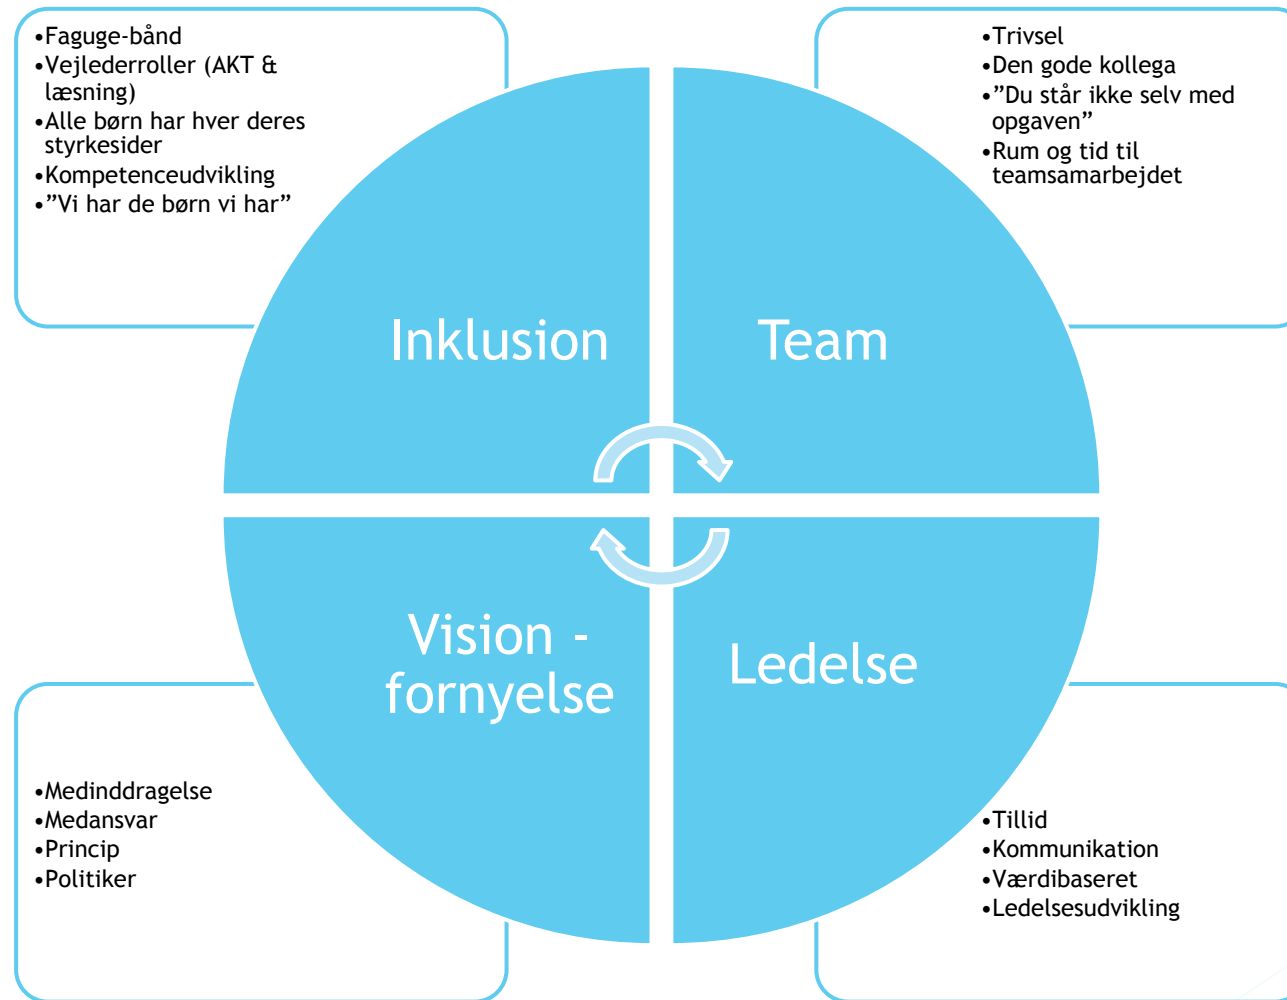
•Faguge-bånd
•Vejlederroller (AKT & læsning)
•Alle børn har hver deres styrkesider
•Kompetenceudvikling
•”Vi har de børn vi har”

•Trivsel
•Den gode kollega
•”Du står ikke selv med opgaven”
•Rum og tid til teamsamarbejdet

Inklusion

Team

Vision - fornyelse

Ledelse

•Medinddragelse
•Medansvar
•Princip
•Politiker

•Tillid
•Kommunikation
•Værdibaseret
•Ledelsesudvikling